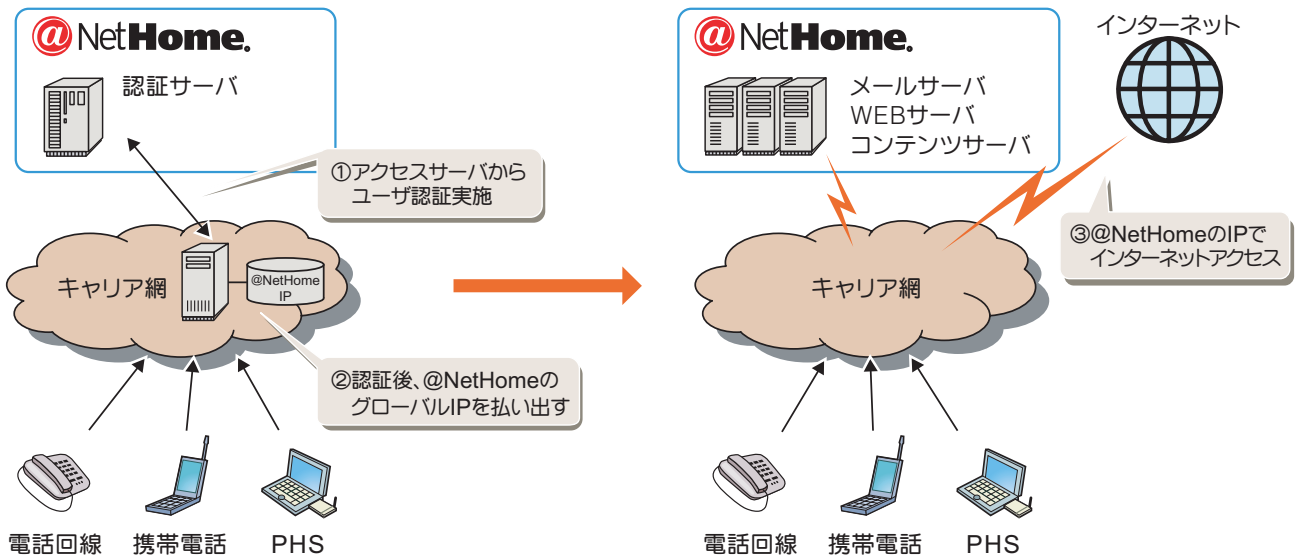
@NetHome.

認証サーバ

①アクセスサーバから
ユーザ認証実施

キャリア網

@NetHome
IP

②認証後、@NetHomeの
グローバルIPを払い出す

電話回線　携帯電話　PHS

@NetHome.

メールサーバ
WEBサーバ
コンテンツサーバ

インターネット

③@NetHomeのIPで
インターネットアクセス

キャリア網

電話回線　携帯電話　PHS